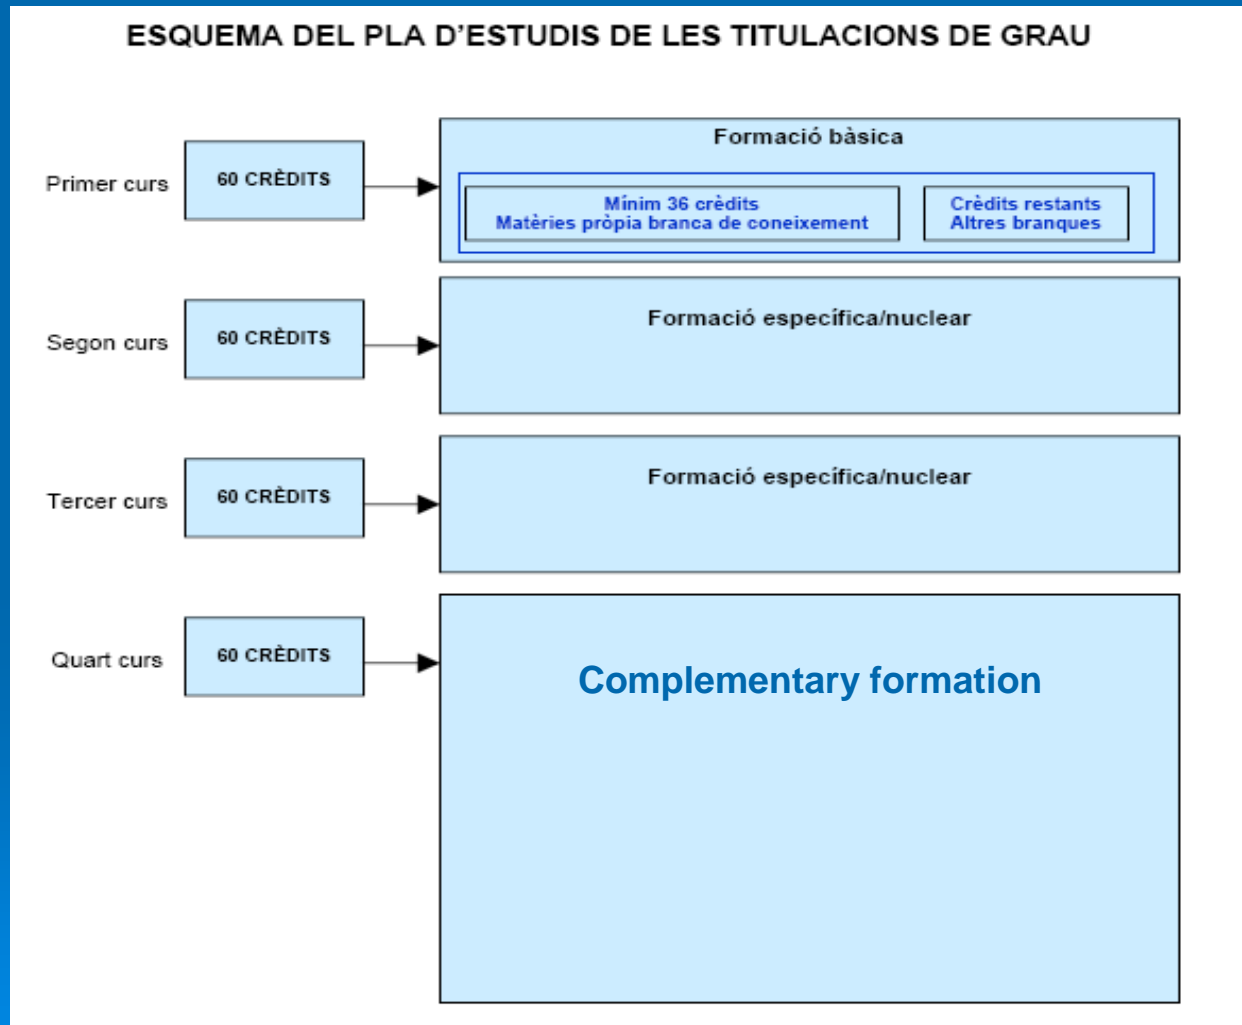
ESQUEMA DEL PLA D'ESTUDIS DE LES TITULACIONS DE GRAU

Primer curs

60 CRÈDITS

Formació bàsica

Mínim 36 crèdits
Matèries pròpia branca de coneixement

Crèdits restants
Altres branques

Segon curs

60 CRÈDITS

Formació específica/nuclear

Tercer curs

60 CRÈDITS

Formació específica/nuclear

Quart curs

60 CRÈDITS

Complementary formation